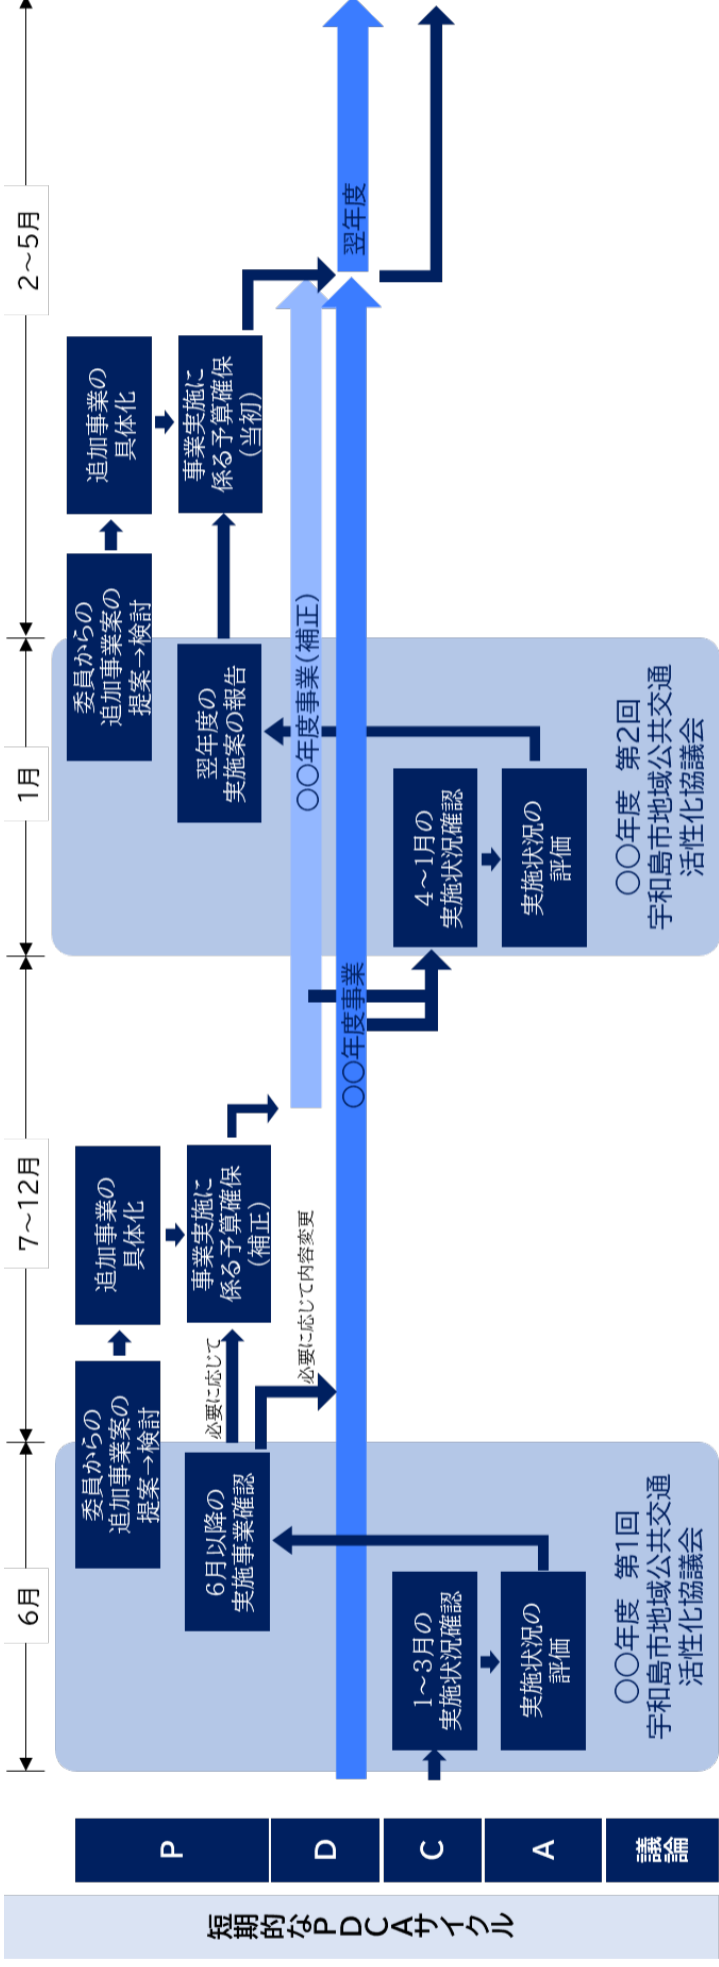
短期的なPDCAサイクル

P
D
C
A
議論

6月
7～12月
1月
2～5月

委員からの追加事業案の提案→検討
6月以降の実施事業確認
1～3月の実施状況確認
実施状況の評価
〇〇年度 第1回 宇和島市地域公共交通活性化協議会

必要に応じて
必要に応じて内容変更
追加事業の具体化
事業実施に係る予算確保（補正）

〇〇年度事業
〇〇年度事業（補正）

4～1月の実施状況確認
実施状況の評価
翌年度の実施案の報告
〇〇年度 第2回 宇和島市地域公共交通活性化協議会

委員からの追加事業案の提案→検討
追加事業の具体化
事業実施に係る予算確保（当初）

翌年度